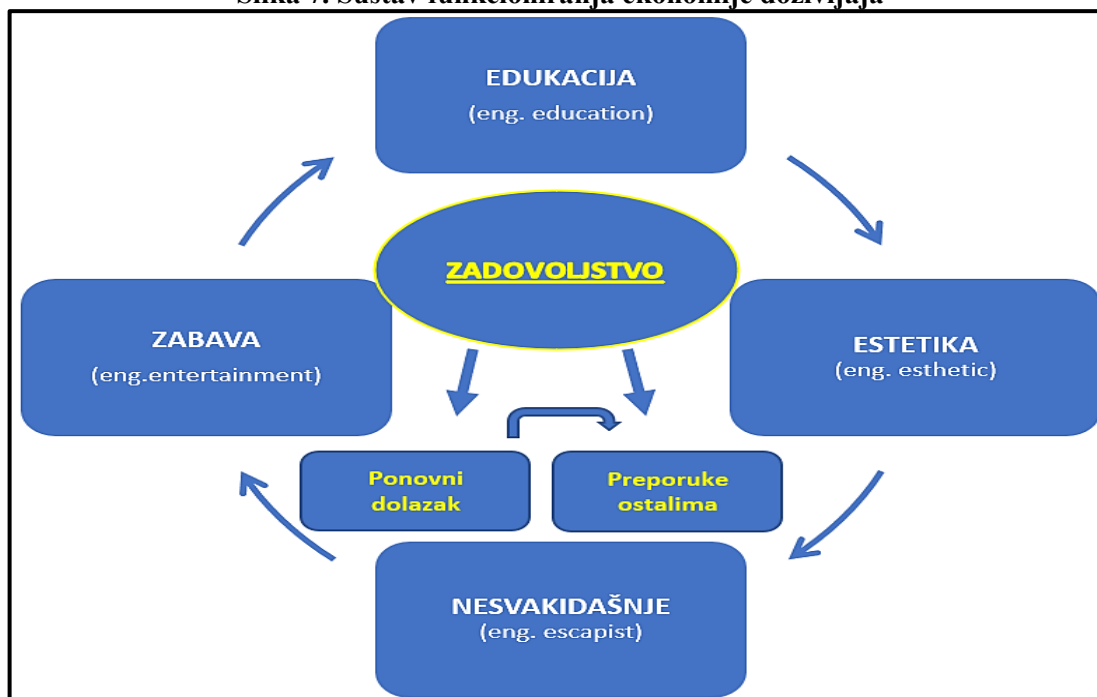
Slika 7. Sustav funkcioniranja ekonomije doživljaja

EDUKACIJA
(eng. education)

ZADOVOLJSTVO

ZABAVA
(eng.entertainment)

ESTETIKA
(eng. esthetic)

Ponovni dolazak

Preporuke ostalima

NESVAKIDAŠNJE
(eng. escapist)